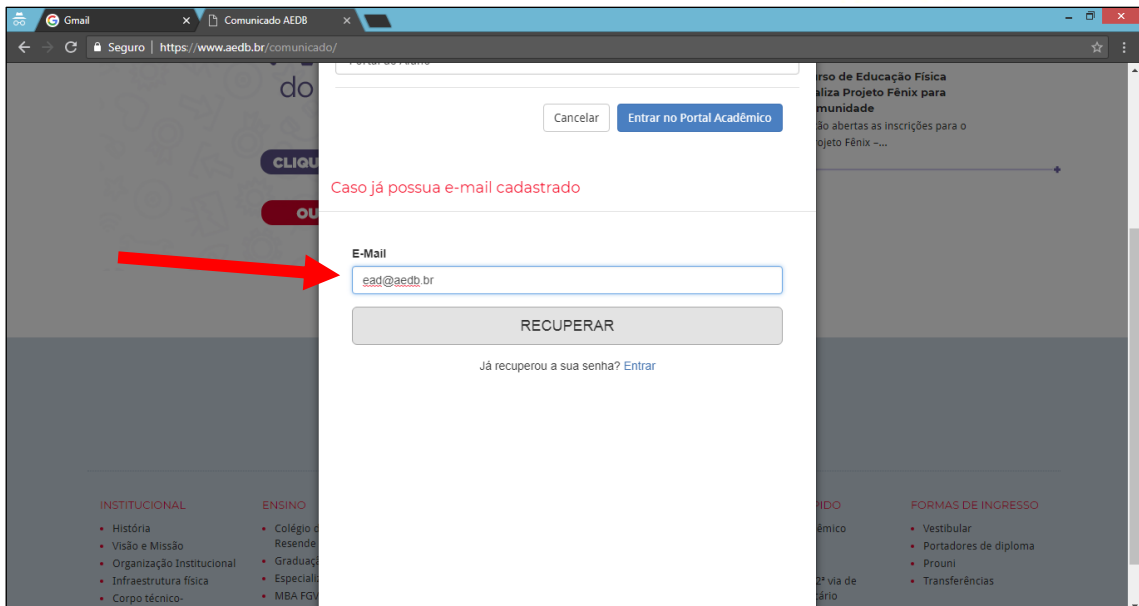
Gmail
Comunicado AEDB
Seguro | https://www.aedb.br/comunicado/

do
CLIQU
OU

Portal do Aluno
Cancelar
Entrar no Portal Acadêmico

Caso já possua e-mail cadastrado

E-Mail
ead@aedb.br
RECUPERAR
Já recuperou a sua senha? Entrar

urso de Educação Física
aliza Projeto Fênix para
munidade
ão abertas as inscrições para o
rojeto Fênix –...

INSTITUCIONAL
• História
• Visão e Missão
• Organização Institucional
• Infraestrutura física
• Corpo técnico-

ENSINO
• Colégio d
Resende
• Graduaç
• Especiali
• MBA FGV

PIDO
êmico
2ª via de
ário

FORMAS DE INGRESSO
• Vestibular
• Portadores de diploma
• Prouni
• Transferências